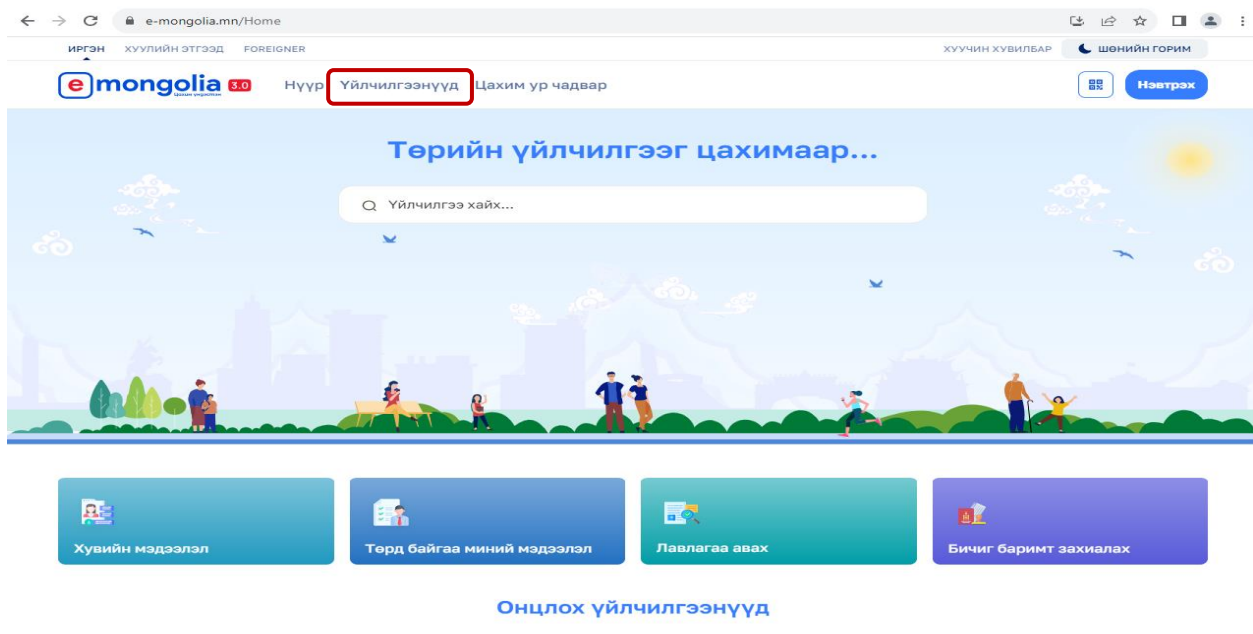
e-mongolia.mn/Home

ИРГЭН ХУУЛИЙН ЭТГЭЭД FOREIGNER

ХУУЧИН ХУВИЛБАР ШӨНИЙН ГОРИМ

e mongolia 3.0 Нүүр Үйлчилгээнүүд Цахим үр чадвар

Нэвтрэх

Төрийн үйлчилгээг цахимаар...

Үйлчилгээ хайх...

Хувийн мэдээлэл

Төрд байгаа миний мэдээлэл

Лавлагаа авах

Бичиг баримт захиалах

Онцлох үйлчилгээнүүд